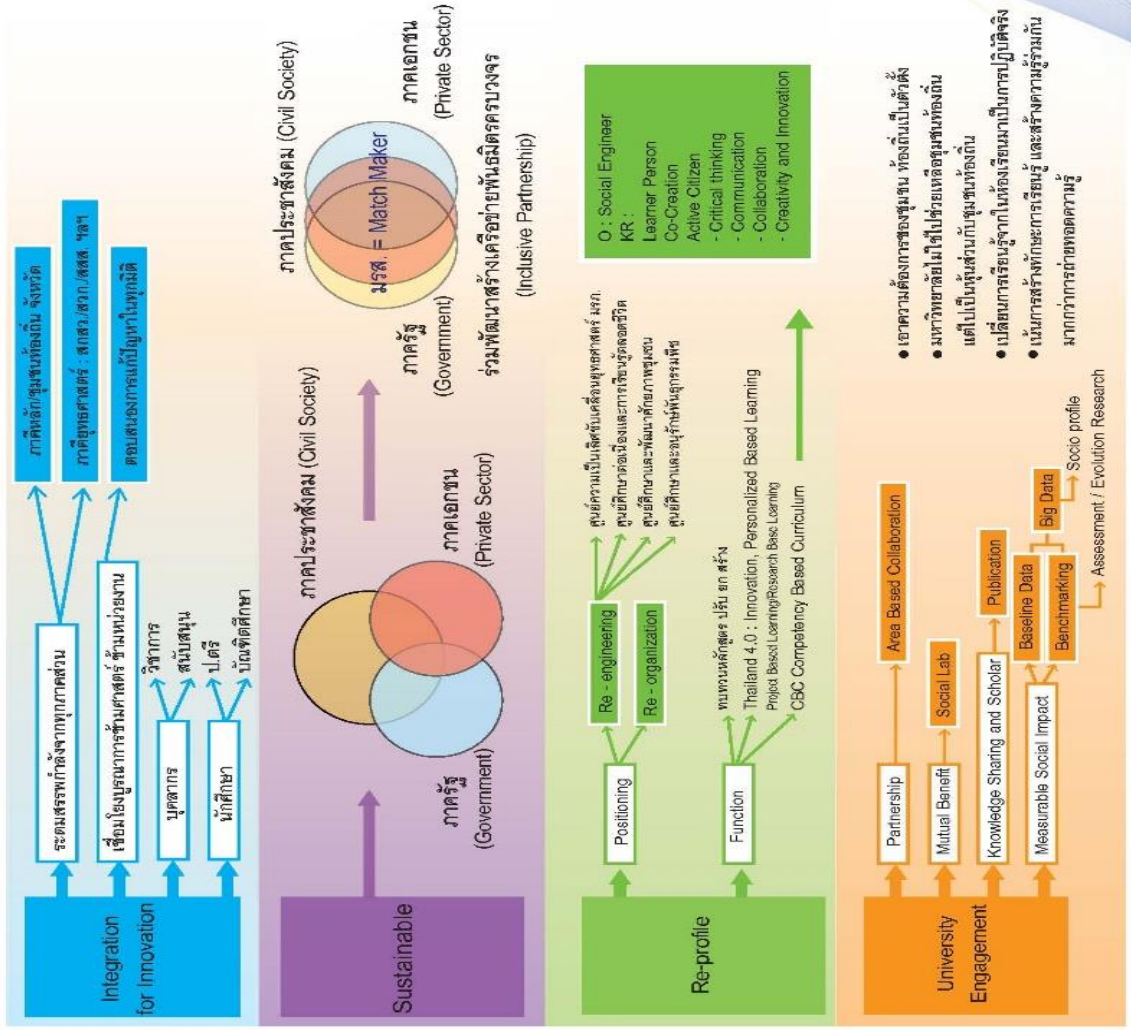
Integration for Innovation

ระดมสรรพกำลังจากทุกภาคส่วน

เชื่อมโยงบูรณาการข้ามศาสตร์ ข้ามหน่วยงาน

บุคลากร

วิชาการ

สนับสนุน

นักศึกษา

ป.ตรี

บัณฑิตศึกษา

ภาคีหลัก/ชุมชนท้องถิ่น จังหวัด

ภาคียุทธศาสตร์ : สกสว./สวก./สสส. ฯลฯ

ตอบสนองการแก้ปัญหาในทุกมิติ

Sustainable

ภาครัฐ (Government)

ภาคประชาสังคม (Civil Society)

ภาคเอกชน (Private Sector)

ภาคประชาสังคม (Civil Society)

มรส. = Match Maker

ภาครัฐ (Government)

ภาคเอกชน (Private Sector)

ร่วมพัฒนาสร้างเครือข่ายพันธมิตรครบวงจร (Inclusive Partnership)

Re-profile

Positioning

Re - engineering

Re - organization

ศูนย์ความเป็นเลิศขับเคลื่อนยุทธศาสตร์ มรภ.

ศูนย์ศึกษาต่อเนื่องและการเรียนรู้ตลอดชีวิต

ศูนย์ศึกษาและพัฒนาศักยภาพชุมชน

ศูนย์ศึกษาและอนุรักษ์พันธุกรรมพืช

Function

ทบทวนหลักสูตร ปรับ ยก สร้าง

Thailand 4.0 : Innovation, Personalized Based Learning

Project Based Learning/Research Base Learning

CBC Competency Based Curriculum

O : Social Engineer
KR :
Learner Person
Co-Creation
Active Citizen
- Critical thinking
- Communication
- Collaboration
- Creativity and Innovation

University Engagement

Partnership

Area Based Collaboration

Mutual Benefit

Social Lab

Knowledge Sharing and Scholar

Publication

Measurable Social Impact

Baseline Data

Big Data

Socio profile

Benchmarking

Assessment / Evolution Research

● เอาความต้องการของชุมชน ท้องถิ่นเป็นตัวตั้ง
● มหาวิทยาลัยไม่ใช่ไปเลือกแหล่งชุมชนท้องถิ่น แต่ไปเป็นหุ้นส่วนกับชุมชนท้องถิ่น
● เปลี่ยนการเรียนรู้จากในห้องเรียนมาเป็นการปฏิบัติจริง
● เน้นการสร้างทักษะการเรียนรู้ และสร้างความรู้ร่วมกัน มากกว่าการถ่ายทอดความรู้